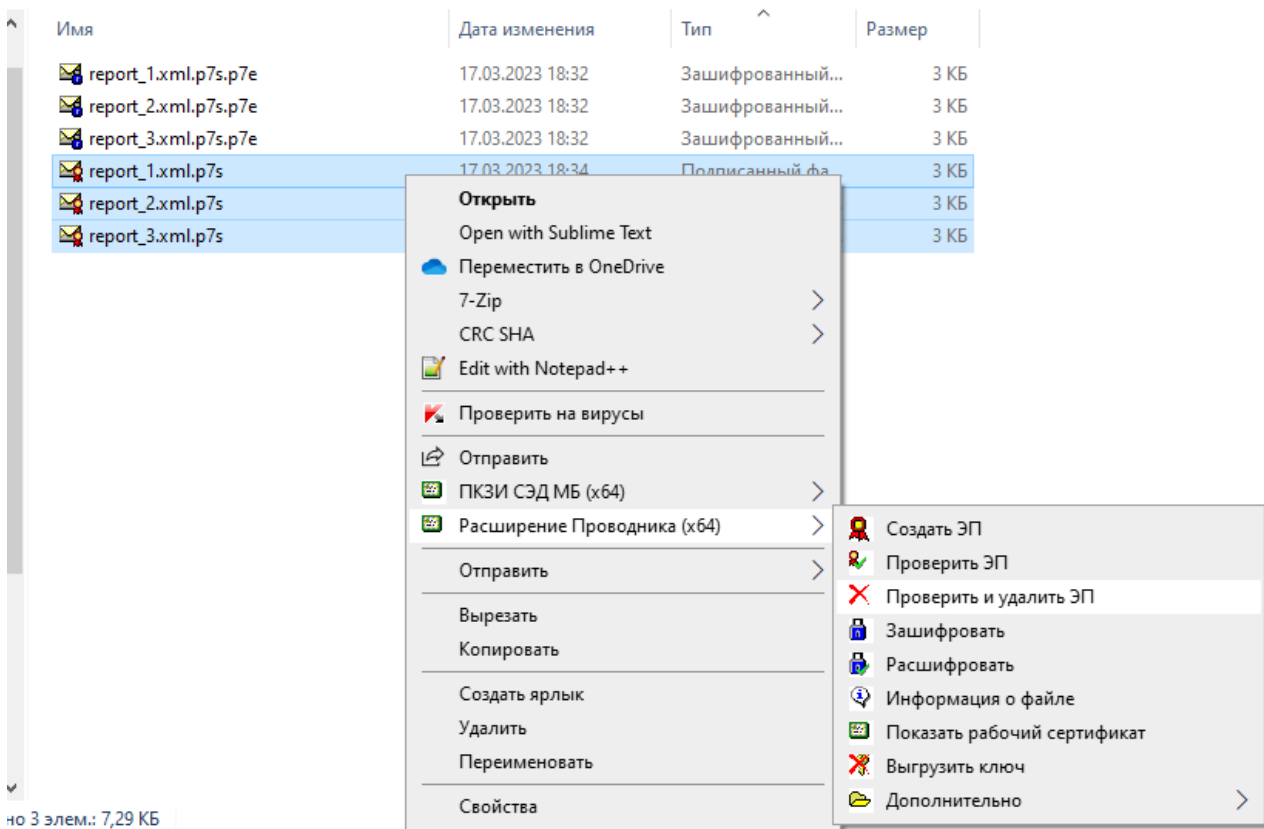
| Имя | Дата изменения | Тип | Размер |
|---|---|---|---|
| report_1.xml.p7s.p7e | 17.03.2023 18:32 | Зашифрованный... | 3 КБ |
| report_2.xml.p7s.p7e | 17.03.2023 18:32 | Зашифрованный... | 3 КБ |
| report_3.xml.p7s.p7e | 17.03.2023 18:32 | Зашифрованный... | 3 КБ |
| report_1.xml.p7s | 17.03.2023 18:34 | Подписанный фа... | 3 КБ |
| report_2.xml.p7s | | | 3 КБ |
| report_3.xml.p7s | | | 3 КБ |

Открыть
Open with Sublime Text
Переместить в OneDrive
7-Zip
CRC SHA
Edit with Notepad++
Проверить на вирусы
Отправить
ПКЗИ СЭД МБ (x64)
Расширение Проводника (x64)
Отправить
Вырезать
Копировать
Создать ярлык
Удалить
Переименовать
Свойства

Создать ЭП
Проверить ЭП
Проверить и удалить ЭП
Зашифровать
Расшифровать
Информация о файле
Показать рабочий сертификат
Выгрузить ключ
Дополнительно

но 3 элем.: 7,29 КБ